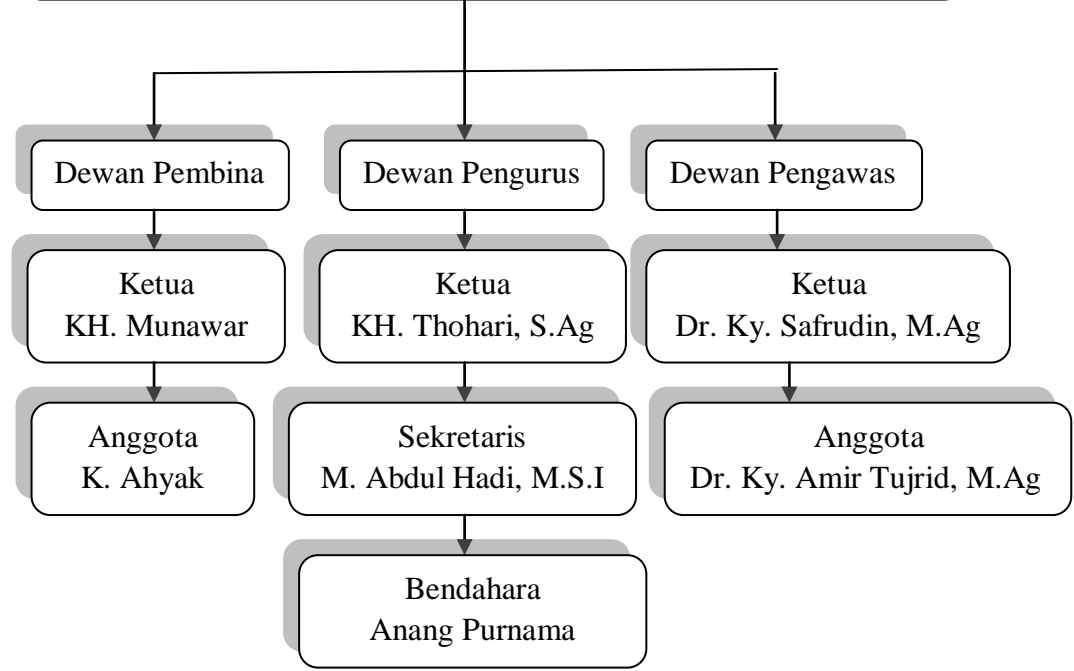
Dewan Pembina

Ketua
KH. Munawar

Anggota
K. Ahyak

Dewan Pengurus

Ketua
KH. Thohari, S.Ag

Sekretaris
M. Abdul Hadi, M.S.I

Bendahara
Anang Purnama

Dewan Pengawas

Ketua
Dr. Ky. Safrudin, M.Ag

Anggota
Dr. Ky. Amir Tujrid, M.Ag